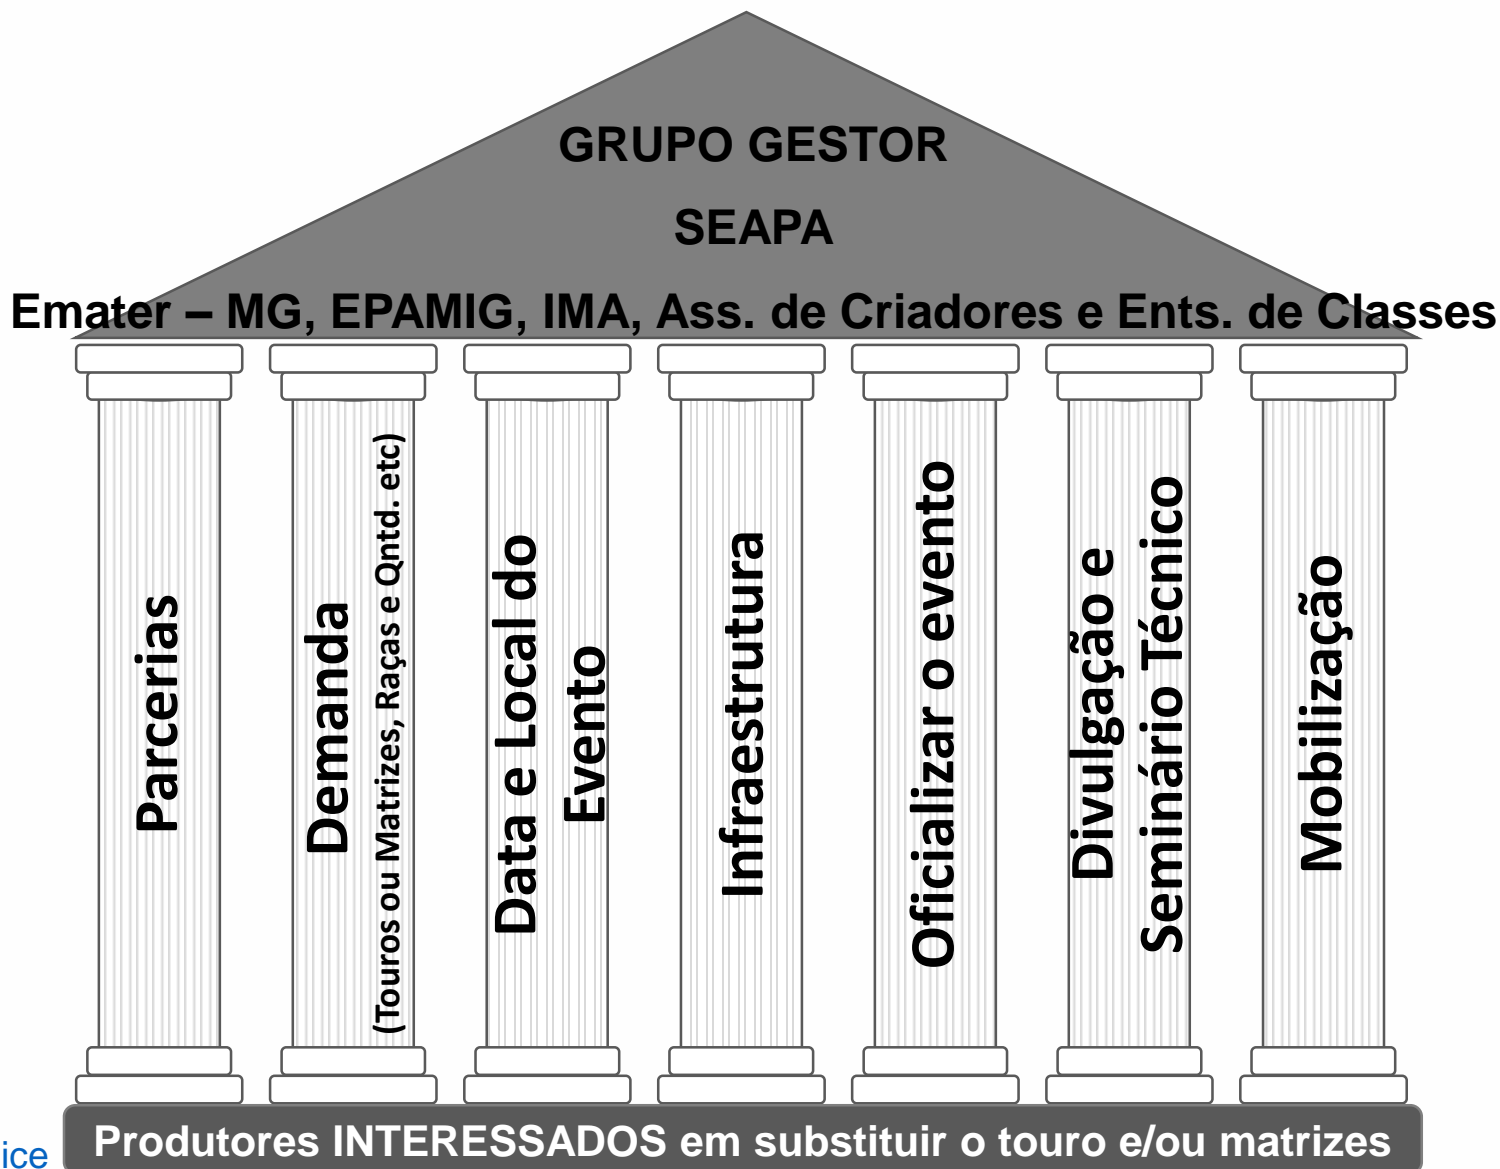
GRUPO GESTOR

SEAPA

Emater – MG, EPAMIG, IMA, Ass. de Criadores e Ents. de Classes

Parcerias

Demanda
(Touros ou Matrizes, Raças e Qntd. etc)

Data e Local do Evento

Infraestrutura

Oficializar o evento

Divulgação e Seminário Técnico

Mobilização

ice

Produtores INTERESSADOS em substituir o touro e/ou matrizes